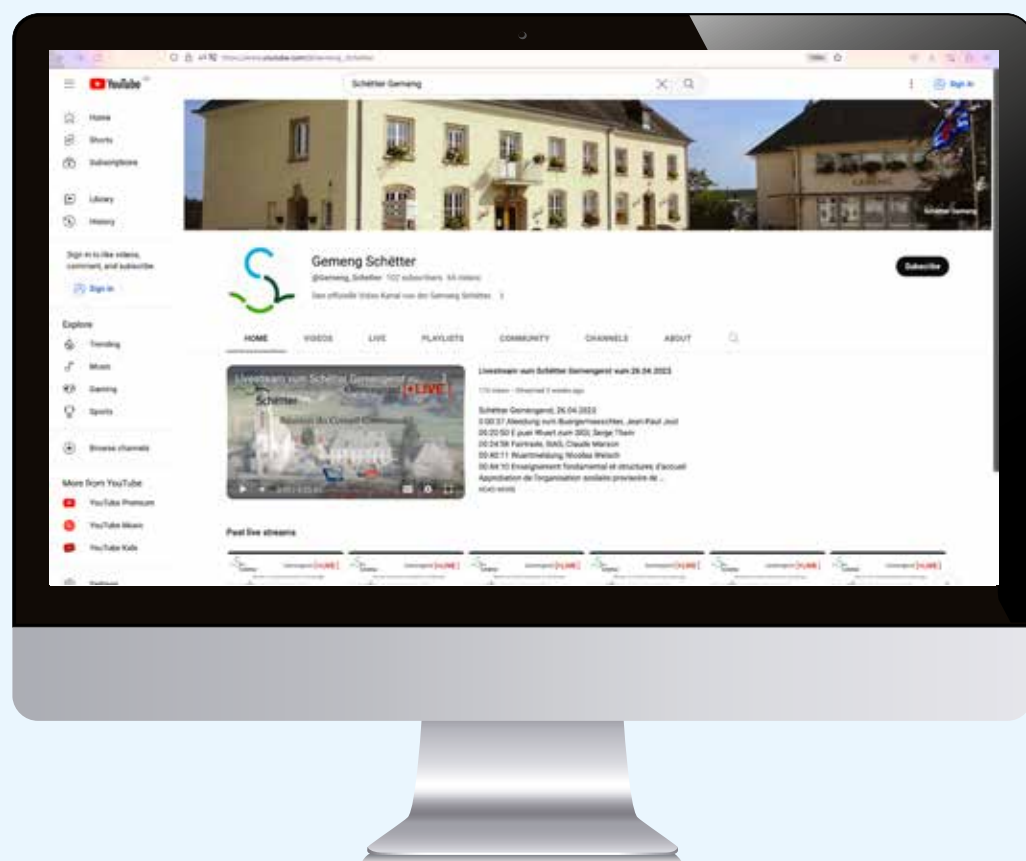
https://www.youtube.com/@Gemeng_Schetter

YouTube

Schëtter Gemeng

Sign in

Home
Shorts
Subscriptions

Library
History

Sign in to like videos, comment, and subscribe.

Sign in

Explore
Trending
Music
Gaming
Sports

Browse channels

More from YouTube
YouTube Premium
YouTube Music
YouTube Kids

Schëtter Gemeng

Gemeng Schëtter
@Gemeng_Schetter 102 subscribers 44 videos
Den offiziellen Video Kanal vun der Gemeng Schëtter

Subscribe

HOME VIDEOS LIVE PLAYLISTS COMMUNITY CHANNELS ABOUT

Livestream vum Schëtter Gemengerot
Schëtter
Réunion du Conseil Communal
LIVE

Livestream vum Schëtter Gemengerot vum 26.04.2023

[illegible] views • Streamed 3 weeks ago

Schëtter Gemengerot, 26.04.2023
0:00:37 Ofstëmmung vum Buergermeeschter, Jean-Paul Jost
00:20:50 E puer Wuert zum 2023, Serge Thein
00:24:56 Fairtrade, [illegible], Claude Marson
00:40:11 Ruedmelsung, Nicolas Welsch
00:44:10 Enseignement fondamental et structures d'accueil
Approbation de l'organisation scolaire provisoire de ...
READ MORE

Past live streams

Gemengerot LIVE
Gemengerot LIVE
Gemengerot LIVE
Gemengerot LIVE
Gemengerot LIVE
Gemengerot LIVE